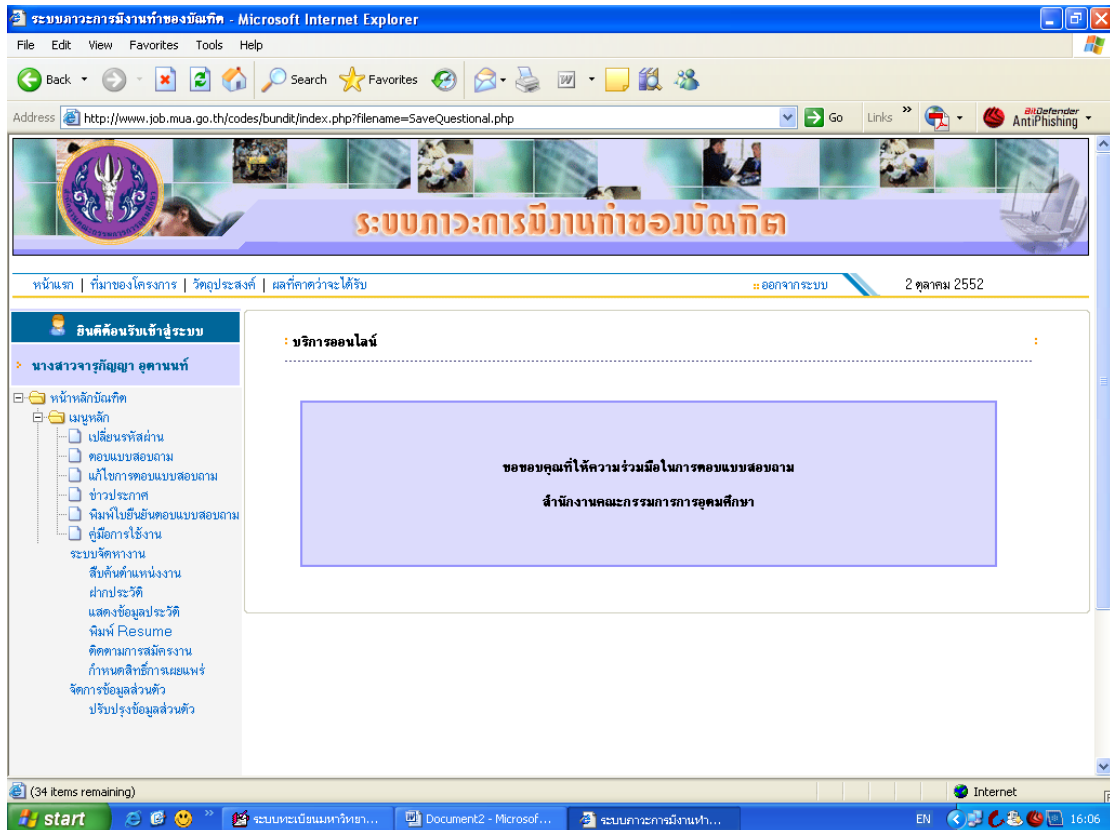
ระบบภาวะการมีงานทำของบัณฑิต - Microsoft Internet Explorer

File Edit View Favorites Tools Help

Back Search Favorites

Address http://www.job.mua.go.th/codes/bundit/index.php?filename=SaveQuestional.php Go Links BitDefender AntiPhishing

ระบบภาวะการมีงานทำของบัณฑิต

หน้าแรก | ที่มาของโครงการ | วัตถุประสงค์ | ผลที่คาดว่าจะได้รับ :: ออกจากระบบ 2 ตุลาคม 2552

ยินดีต้อนรับเข้าสู่ระบบ

นางสาวจารุกัญญา อุดานนท์

หน้าหลักบัณฑิต
เมนูหลัก
เปลี่ยนรหัสผ่าน
ตอบแบบสอบถาม
แก้ไขการตอบแบบสอบถาม
ข่าวประกาศ
พิมพ์ใบยืนยันตอบแบบสอบถาม
คู่มือการใช้งาน
ระบบจัดหางาน
สืบค้นตำแหน่งงาน
ฝากประวัติ
แสดงข้อมูลประวัติ
พิมพ์ Resume
ติดตามการสมัครงาน
กำหนดสิทธิ์การเผยแพร่
จัดการข้อมูลส่วนตัว
ปรับปรุงข้อมูลส่วนตัว

: บริการออนไลน์ :

ขอขอบคุณที่ให้ความร่วมมือในการตอบแบบสอบถาม

สำนักงานคณะกรรมการการอุดมศึกษา

(34 items remaining) Internet

start ระบบทะเบียนมหาวิทยา... Document2 - Microsof... ระบบภาวะการมีงานทำ... EN 16:06